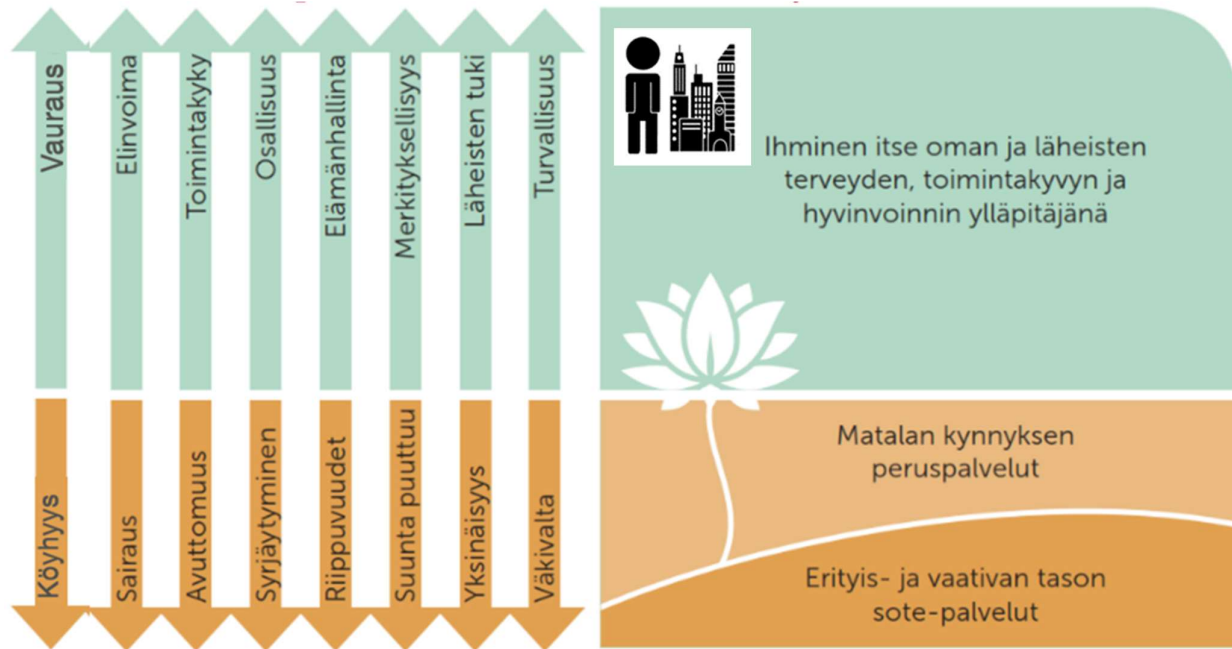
Vauraus
Elinvoima
Toimintakyky
Osallisuus
Elämänhallinta
Merkityksellisyys
Läheisten tuki
Turvallisuus

Köyhyys
Sairaus
Avuttomuus
Syrjäytyminen
Riippuvuudet
Suunta puuttuu
Yksinäisyys
Väkivalta

Ihminen itse oman ja läheisten terveyden, toimintakyvyn ja hyvinvoinnin ylläpitäjänä

Matalan kynnyksen peruspalvelut

Erityis- ja vaativan tason sote-palvelut